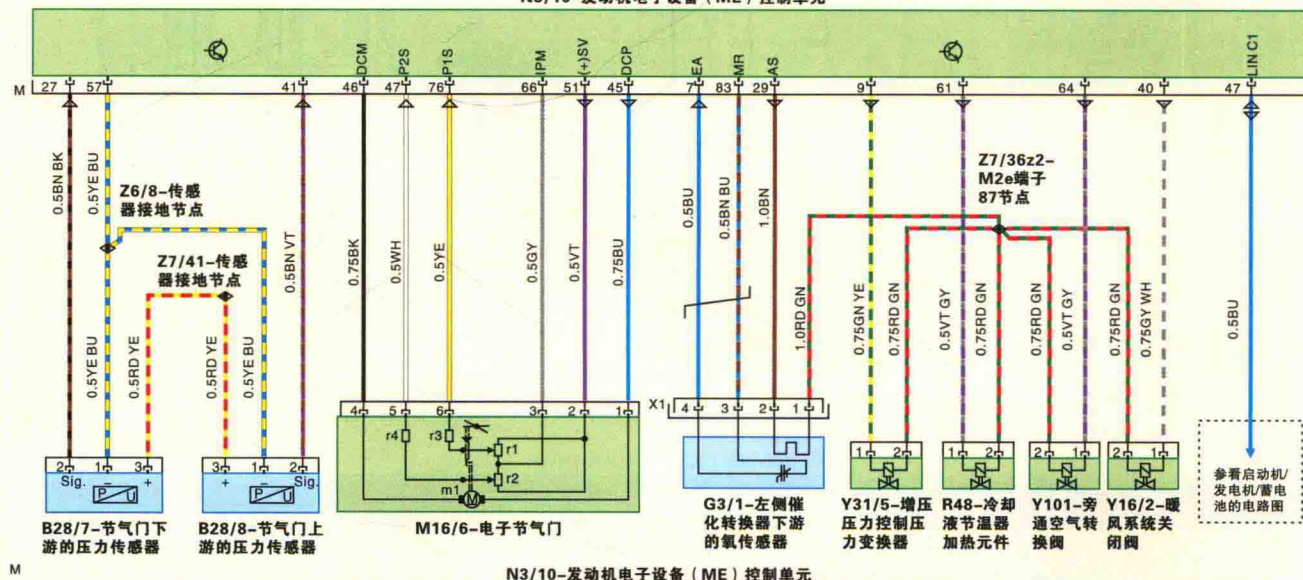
N3/10-发动机电子设备（ME）控制单元

M 27 57 41 46 DCM 47 P2S 76 P1S 66 IPM 51 (+)5V 45 DCP 7 EA 83 MR 29 AS 9 61 64 40 47 LIN C1

0.5BN BK
0.5YE BU
Z6/8-传感器接地节点
Z7/41-传感器接地节点
0.5BN VT
0.75BK
0.5WH
0.5YE
0.5GY
0.5VT
0.75BU
0.5BU
0.5BN BU
1.0BN
Z7/36z2-M2e端子87节点
1.0RD GN
0.75GN YE
0.75RD GN
0.5VT GY
0.75RD GN
0.75RD GN
0.5VT GY
0.75RD GN
0.75GY WH
0.5BU
0.5YE BU
0.5RD YE
0.5RD YE
0.5YE BU

4 5 6 3 2 1
r4 r3 r1 r2 m1 M

X1 4 3 2 1

2 1 3 Sig. − + P U
3 1 2 + − Sig. P U

1 2 1 2 2 1 2 1

B28/7-节气门下游的压力传感器
B28/8-节气门上游的压力传感器
M16/6-电子节气门
G3/1-左侧催化转换器下游的氧传感器
Y31/5-增压压力控制压力变换器
R48-冷却液节温器加热元件
Y101-旁通空气转换阀
Y16/2-暖风系统关闭阀
参看启动机/发电机/蓄电池的电路图

M
N3/10-发动机电子设备（ME）控制单元